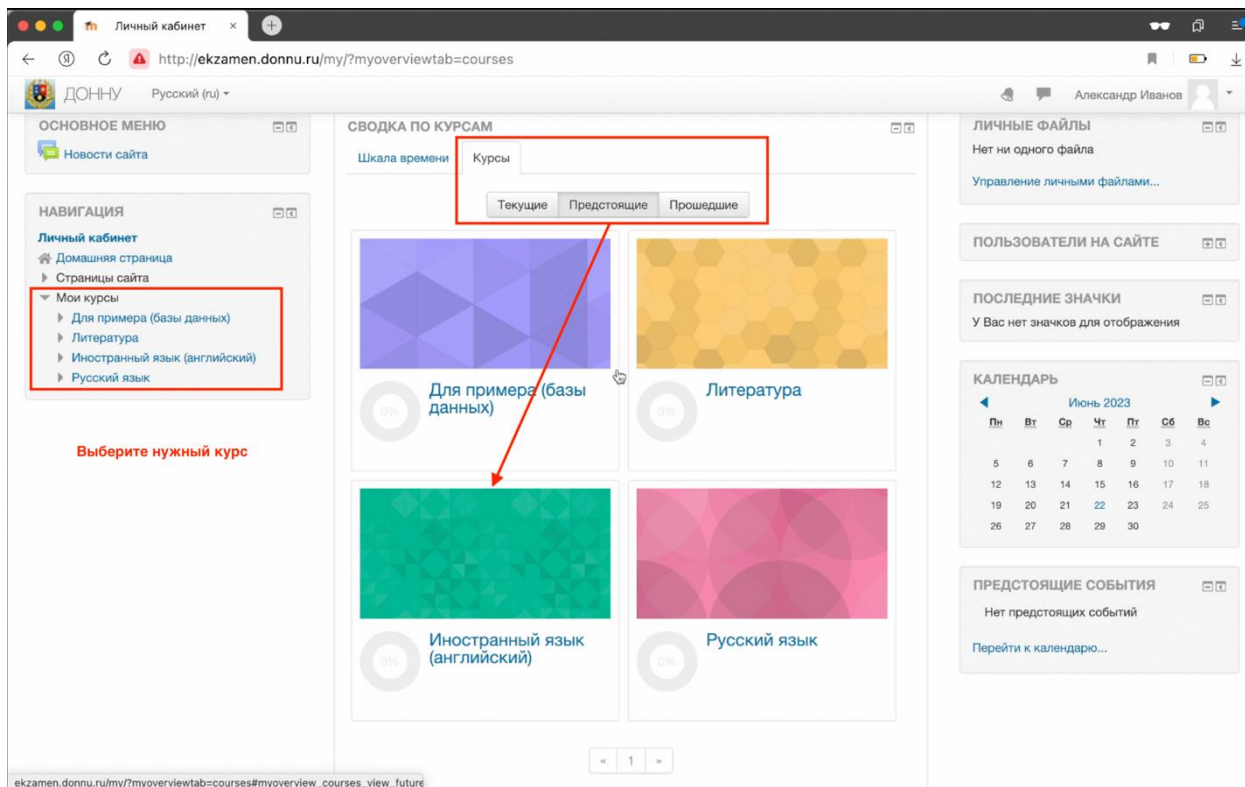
Личный кабинет ×

http://ekzamen.donnu.ru/my/?myoverviewtab=courses

ДОННУ Русский (ru)

Александр Иванов

ОСНОВНОЕ МЕНЮ

Новости сайта

НАВИГАЦИЯ

Личный кабинет
Домашняя страница
Страницы сайта
Мои курсы
Для примера (базы данных)
Литература
Иностранный язык (английский)
Русский язык

Выберите нужный курс

СВОДКА ПО КУРСАМ

Шкала времени Курсы

Текущие Предстоящие Прошедшие

0% Для примера (базы данных)

0% Литература

0% Иностранный язык (английский)

0% Русский язык

« 1 »

ЛИЧНЫЕ ФАЙЛЫ

Нет ни одного файла

Управление личными файлами...

ПОЛЬЗОВАТЕЛИ НА САЙТЕ

ПОСЛЕДНИЕ ЗНАЧКИ

У Вас нет значков для отображения

КАЛЕНДАРЬ

Июнь 2023

| Пн | Вт | Ср | Чт | Пт | Сб | Вс |
|---|---|---|---|---|---|---|
| | | | 1 | 2 | 3 | 4 |
| 5 | 6 | 7 | 8 | 9 | 10 | 11 |
| 12 | 13 | 14 | 15 | 16 | 17 | 18 |
| 19 | 20 | 21 | 22 | 23 | 24 | 25 |
| 26 | 27 | 28 | 29 | 30 | | |

ПРЕДСТОЯЩИЕ СОБЫТИЯ

Нет предстоящих событий

Перейти к календарю...

ekzamen.donnu.ru/my/?myoverviewtab=courses#myoverview_courses_view_future